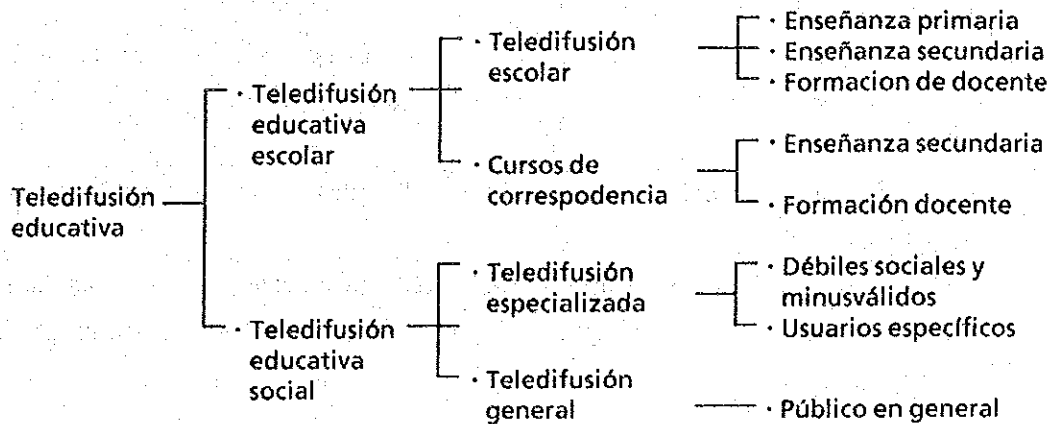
Teledifusión educativa

· Teledifusión educativa escolar

· Teledifusión escolar
· Enseñanza primaria
· Enseñanza secundaria
· Formacion de docente

· Cursos de correspodencia
· Enseñanza secundaria
· Formación docente

· Teledifusión educativa social

· Teledifusión especializada
· Débiles sociales y minusválidos
· Usuarios específicos

· Teledifusión general
· Público en general